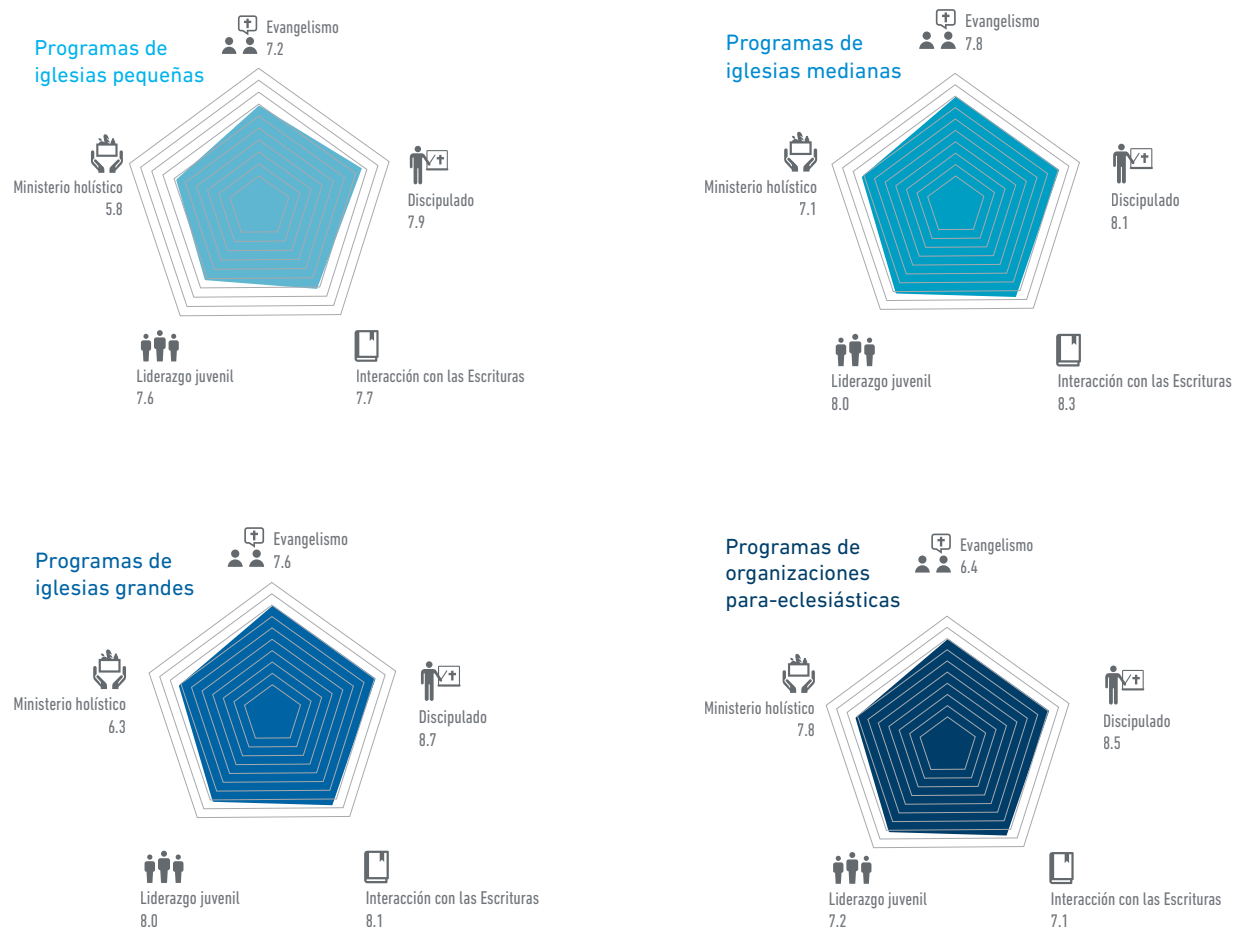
Programas de iglesias pequeñas

Evangelismo
7.2

Discipulado
7.9

Interacción con las Escrituras
7.7

Liderazgo juvenil
7.6

Ministerio holístico
5.8

Programas de iglesias medianas

Evangelismo
7.8

Discipulado
8.1

Interacción con las Escrituras
8.3

Liderazgo juvenil
8.0

Ministerio holístico
7.1

Programas de iglesias grandes

Evangelismo
7.6

Discipulado
8.7

Interacción con las Escrituras
8.1

Liderazgo juvenil
8.0

Ministerio holístico
6.3

Programas de organizaciones para-eclesiásticas

Evangelismo
6.4

Discipulado
8.5

Interacción con las Escrituras
7.1

Liderazgo juvenil
7.2

Ministerio holístico
7.8